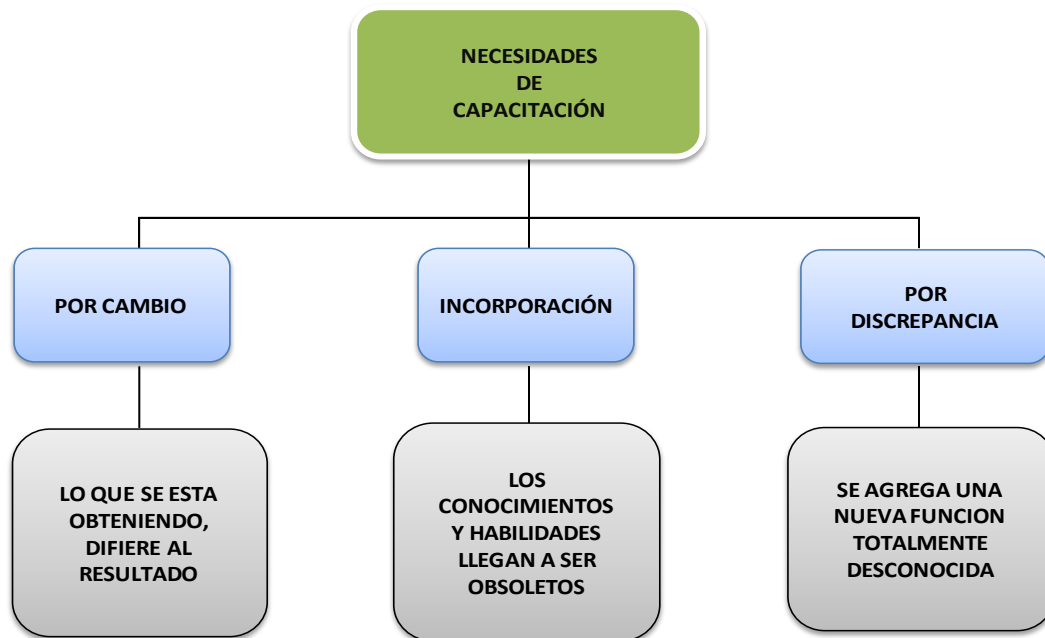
NECESIDADES DE CAPACITACIÓN

POR CAMBIO

INCORPORACIÓN

POR DISCREPANCIA

LO QUE SE ESTA OBTENIENDO, DIFIERE AL RESULTADO

LOS CONOCIMIENTOS Y HABILIDADES LLEGAN A SER OBSOLETOS

SE AGREGA UNA NUEVA FUNCION TOTALMENTE DESCONOCIDA